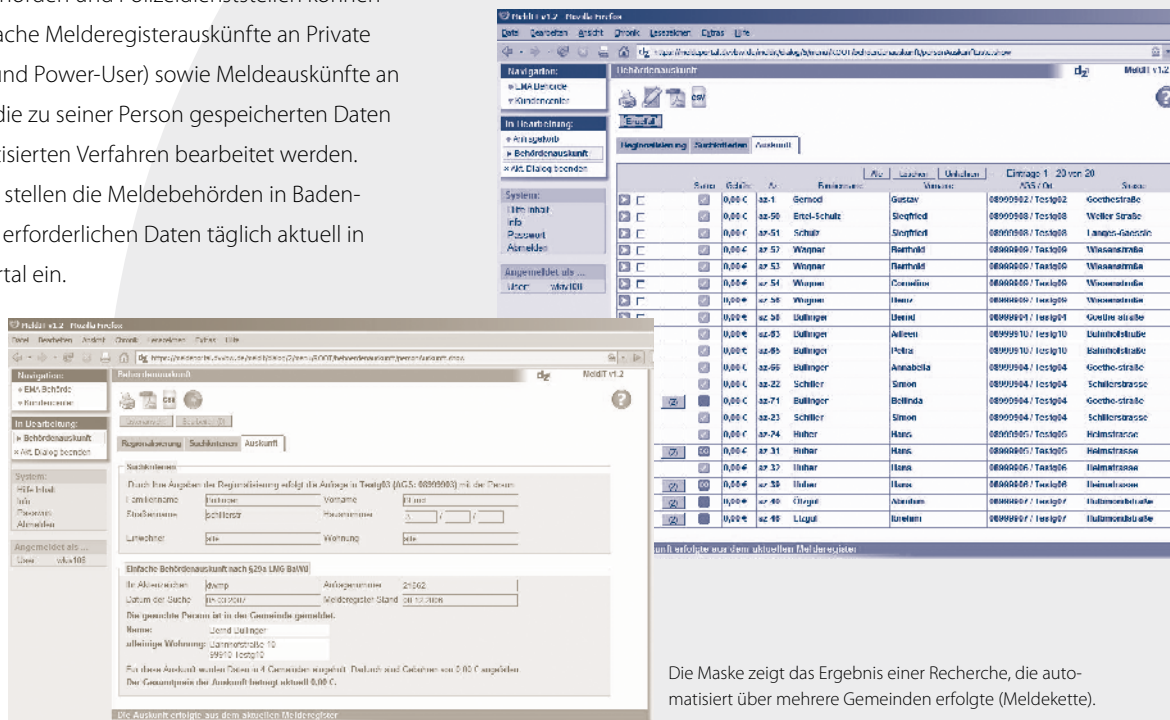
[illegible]örden und Polizeidienststellen können
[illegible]ache Melderegisterauskünfte an Private
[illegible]nd Power-User) sowie Meldeauskünfte an
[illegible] die zu seiner Person gespeicherten Daten
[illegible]isierten Verfahren bearbeitet werden.
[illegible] stellen die Meldebehörden in Baden-
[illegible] erforderlichen Daten täglich aktuell in
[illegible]rtal ein.

MeldIT v1.2 - Mozilla Firefox
Datei Bearbeiten Ansicht Chronik Lesezeichen Extras Hilfe

Navigation:
» EMA Behörde
» Kundencenter

In Bearbeitung:
» Anfragekorb
» Behördenauskunft
» Akt. Dialog beenden

System:
Hilfe Inhalt
Info
Passwort
Abmelden

Angemeldet als ...
User: wkv100

Behördenauskunft
MeldIT v1.2
csv
Einzelfall
Registerklärung Suchkriterien Auskunft

Alle | Laden | Entladen | Einträge 1 - 20 von 20

| | | Status | Gebühr | Az. | Familienname | Vorname | AGS / Ort | Straße |
|---|---|---|---|---|---|---|---|---|
| | | | 0,00 € | az-1 | Gernod | Gustav | 08999902 / Testig02 | Goethestraße |
| | | | 0,00 € | az-50 | Ertel-Schulz | Siegfried | 08999908 / Testig08 | Weiler Straße |
| | | | 0,00 € | az-51 | Schulz | Siegfried | 08999908 / Testig08 | Langes-Gasse |
| | | | 0,00 € | az-52 | Wagner | Berthold | 08999909 / Testig09 | Wiesenstraße |
| | | | 0,00 € | az-53 | Wagner | Berthold | 08999909 / Testig09 | Wiesenstraße |
| | | | 0,00 € | az-54 | Wagner | Cornelius | 08999909 / Testig09 | Wiesenstraße |
| | | | 0,00 € | az-55 | Wagner | Heinz | 08999909 / Testig09 | Wiesenstraße |
| | | | 0,00 € | az-56 | Bullinger | Bernd | 08999904 / Testig04 | Goethe-straße |
| | | | 0,00 € | az-63 | Bullinger | Aileen | 08999910 / Testig10 | Bahnhofstraße |
| | | | 0,00 € | az-65 | Bullinger | Petra | 08999910 / Testig10 | Bahnhofstraße |
| | | | 0,00 € | az-66 | Bullinger | Annabella | 08999904 / Testig04 | Goethe-straße |
| | | | 0,00 € | az-22 | Schiller | Simon | 08999904 / Testig04 | Schillerstrasse |
| | | | 0,00 € | az-71 | Bullinger | Belinda | 08999904 / Testig04 | Goethe-straße |
| | | | 0,00 € | az-23 | Schiller | Simon | 08999904 / Testig04 | Schillerstrasse |
| | | | 0,00 € | az-74 | Huber | Hans | 08999905 / Testig05 | Heimstrasse |
| | | | 0,00 € | az-31 | Huber | Hans | 08999905 / Testig05 | Heimstrasse |
| | | | 0,00 € | az-32 | Huber | Hans | 08999905 / Testig05 | Heimstrasse |
| | | | 0,00 € | az-33 | Huber | Hans | 08999905 / Testig05 | Heimstrasse |
| | | | 0,00 € | az-40 | Ölgyul | Abraham | 08999907 / Testig07 | Hubmannstraße |
| | | | 0,00 € | az-41 | Ölgyul | Ibrahim | 08999907 / Testig07 | Hubmannstraße |

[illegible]unft erfolgte aus dem aktuellen Melderegister

MeldIT v1.2 - Mozilla Firefox
Datei Bearbeiten Ansicht Chronik Lesezeichen Extras Hilfe

Navigation:
» EMA Behörde
» Kundencenter

In Bearbeitung:
» Behördenauskunft
» Akt. Dialog beenden

System:
Hilfe Inhalt
Info
Passwort
Abmelden

Angemeldet als ...
User: wkv100

Behördenauskunft
MeldIT v1.2
csv
Registerklärung Suchkriterien Auskunft

Suchkriterien
Durch Ihre Angaben der Registerklärung erfolgt die Anfrage in Testig03 (AGS: 08999903) mit der Person:
Familienname: Bullinger Vorname: Bernd
Straßenname: Schillerstr Hausnummer:
Einwohner: alle Wohnung: alle

Einfache Behördenauskunft nach §29a LMG BaWü
Ihr Aktenzeichen: dwmp Auftragsnummer: 21362
Datum der Suche: 05.03.2007 Melderegister Stand: 06.12.2006
Die gesuchte Person ist in der Gemeinde gemeldet.
Name: Bernd Bullinger
alleinige Wohnung: Bahnhofstraße 10
99910 Testig10
Für diese Auskunft wurden Daten in 4 Gemeinden angefragt. Dadurch sind Gebühren von 0,00 € angefallen.
Der Gesamtpreis der Auskunft beträgt aktuell 0,00 €.

Die Auskunft erfolgte aus dem aktuellen Melderegister

Die Maske zeigt das Ergebnis einer Recherche, die automatisiert über mehrere Gemeinden erfolgte (Meldekette).